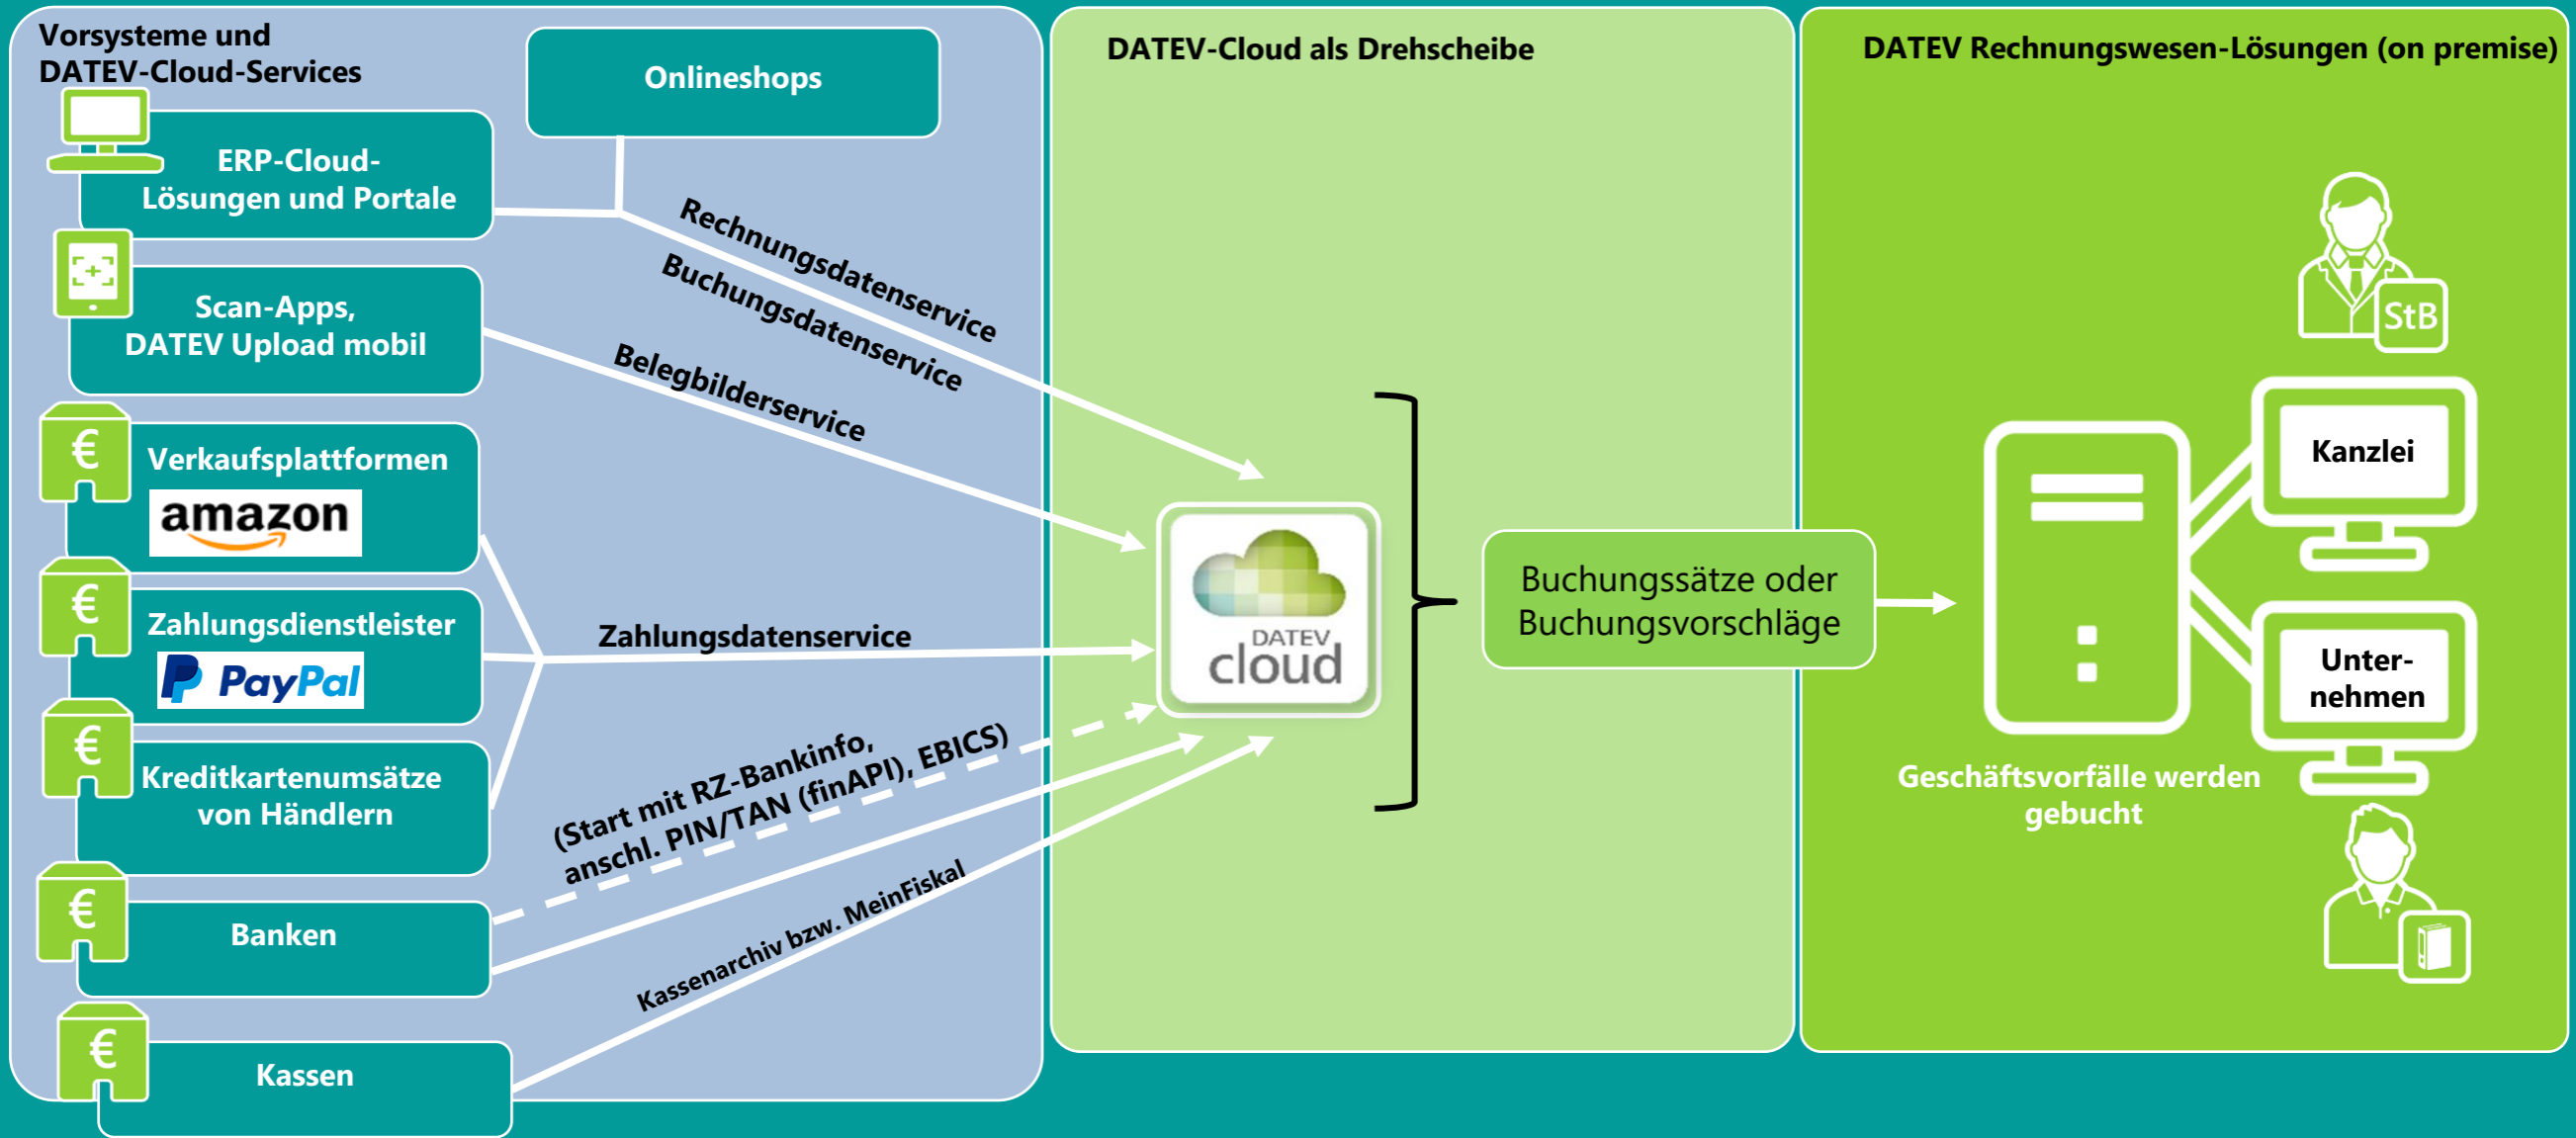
Vorsysteme und DATEV-Cloud-Services

Onlineshops

ERP-Cloud-Lösungen und Portale

Scan-Apps, DATEV Upload mobil

Verkaufsplattformen

amazon

Zahlungsdienstleister

PayPal

Kreditkartenumsätze von Händlern

Banken

Kassen

Rechnungsdatenservice

Buchungsdatenservice

Belegbilderservice

Zahlungsdatenservice

(Start mit RZ-Bankinfo, anschl. PIN/TAN (finAPI), EBICS)

Kassenarchiv bzw. MeinFiskal

DATEV-Cloud als Drehscheibe

DATEV cloud

Buchungssätze oder Buchungsvorschläge

DATEV Rechnungswesen-Lösungen (on premise)

StB

Kanzlei

Unternehmen

Geschäftsvorfälle werden gebucht